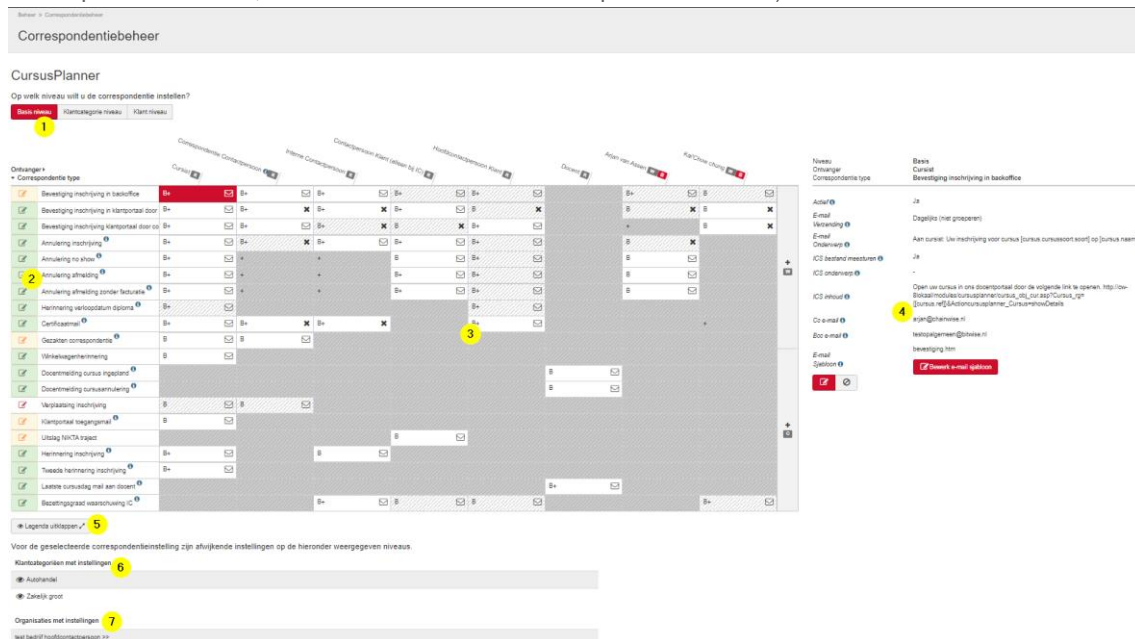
Beheer > Correspondentiebeheer

Correspondentiebeheer

CursusPlanner

Op welk niveau wilt u de correspondentie instellen?

Basis niveau | Klantcategorie niveau | Klant niveau

1

Cursist | Correspondentie Contactpersoon | Interne Contactpersoon | Contactpersoon Klant (alleen bij IC) | Hoofdcontactpersoon Klant | Docent | Arjan van Assen | Kai Chow chung

Ontvanger
Correspondentie type

Bevestiging inschrijving in backoffice
Bevestiging inschrijving in klantportaal door
Bevestiging inschrijving klantportaal door co
Annulering inschrijving
Annulering no show
Annulering afmelding
Annulering afmelding zonder facturatie
Herinnering verloopdatum diploma
Certificaatmail
Gezakten correspondentie
Winkelwagenherinnering
Docentmelding cursus ingepland
Docentmelding cursusannulering
Verplaatsing inschrijving
Klantportaal toegangsmail
Uitslag NKTA traject
Herinnering inschrijving
Tweede herinnering inschrijving
Laatste cursusdag mail aan docent
Bezettingsgraad waarschuwing IC

2

3

Niveau: Basis
Ontvanger: Cursist
Correspondentie type: Bevestiging inschrijving in backoffice

Actief: Ja
E-mail Verzending: Dagelijks (niet groeperen)
E-mail Onderwerp: Aan cursist: Uw inschrijving voor cursus [cursus cursussoort soort] op [cursus naam
ICS bestand meesturen: Ja
ICS onderwerp: -
ICS inhoud: Open uw cursus in ons docentportaal door de volgende link te openen. http://cw-Bokaal/modules/cursusplanner/cursus_obj_cur.asp?Cursus_rgn [[cursus.ref]]&Action=cursusplanner_Cursus=showDetails
Cc e-mail: arjan@chainwise.nl
Bcc e-mail: testopalgemeen@bitwise.nl
E-mail Sjabloon: bevestiging.htm

4

Bewerk e-mail sjabloon

Legenda uitklappen 5

Voor de geselecteerde correspondentieinstelling zijn afwijkende instellingen op de hieronder weergegeven niveaus.

Klantcategorieën met instellingen 6

Autohandel
Zakelijk groot

Organisaties met instellingen 7

test bedrijf hoofdcontactpersoon >>